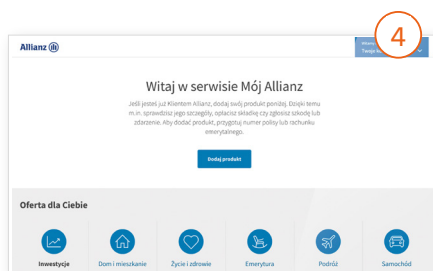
4

Allianz

Witaj w serwisie Mój Allianz

Jeśli jesteś już Klientem Allianz, dodaj swój produkt poniżej. Dzięki temu m.in. sprawdzisz jego szczegóły, opłacisz składkę czy zgłosisz szkodę lub zdarzenie. Aby dodać produkt, przygotuj numer polisy lub rachunku emerytalnego.

Dodaj produkt

Oferta dla Ciebie

Inwestycje
Dom i mieszkanie
Życie i zdrowie
Emerytura
Podróż
Samochód